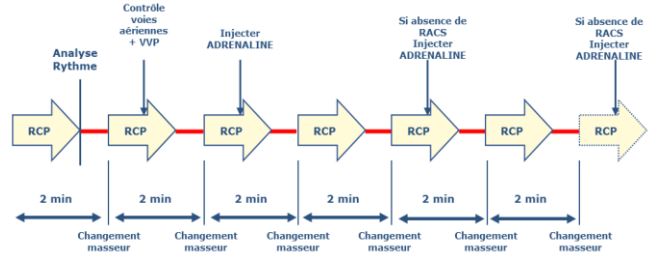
Analyse Rythme

Contrôle voies aériennes + VVP

Injecter ADRENALINE

Si absence de RACS Injecter ADRENALINE

Si absence de RACS Injecter ADRENALINE

RCP

RCP

RCP

RCP

RCP

RCP

RCP

2 min

2 min

2 min

2 min

2 min

2 min

Changement masseur

Changement masseur

Changement masseur

Changement masseur

Changement masseur

Changement masseur